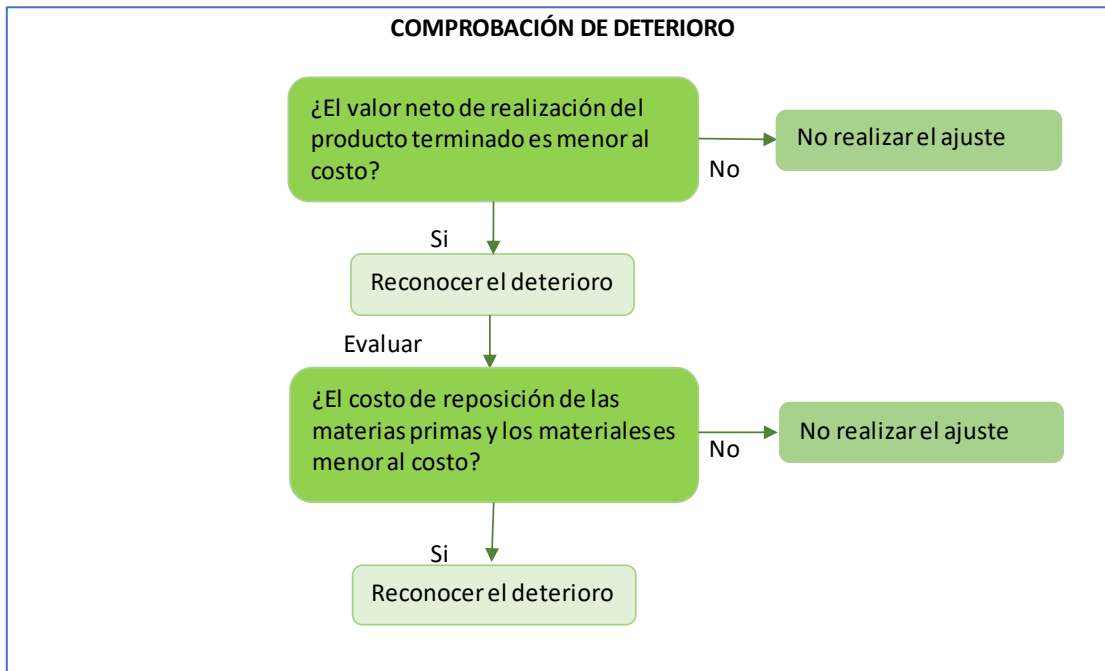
COMPROBACIÓN DE DETERIORO

¿El valor neto de realización del producto terminado es menor al costo?

No

No realizar el ajuste

Si

Reconocer el deterioro

Evaluar

¿El costo de reposición de las materias primas y los materiales es menor al costo?

No

No realizar el ajuste

Si

Reconocer el deterioro